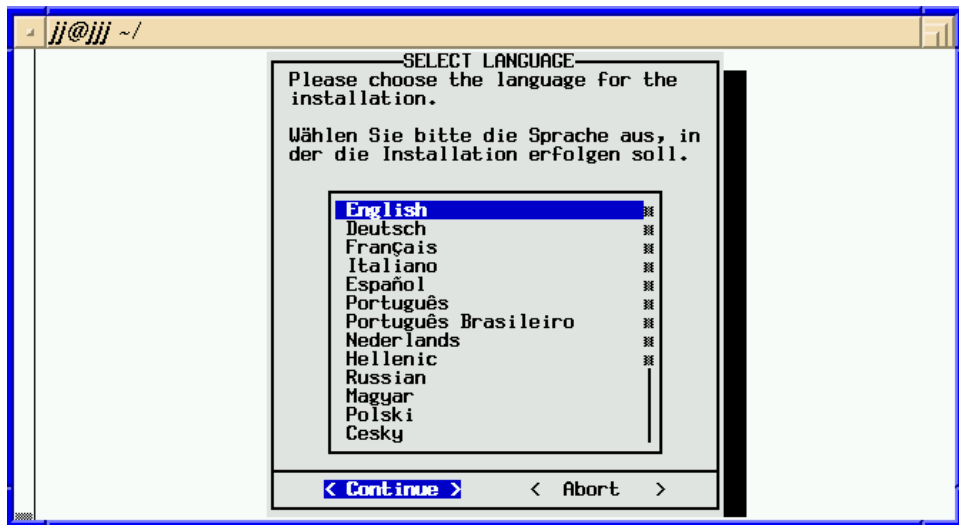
jj@jjj ~/

SELECT LANGUAGE

Please choose the language for the installation.

Wählen Sie bitte die Sprache aus, in der die Installation erfolgen soll.

English
Deutsch
Français
Italiano
Español
Português
Português Brasileiro
Nederlands
Hellenic
Russian
Magyar
Polski
Cesky

< Continue >
< Abort >